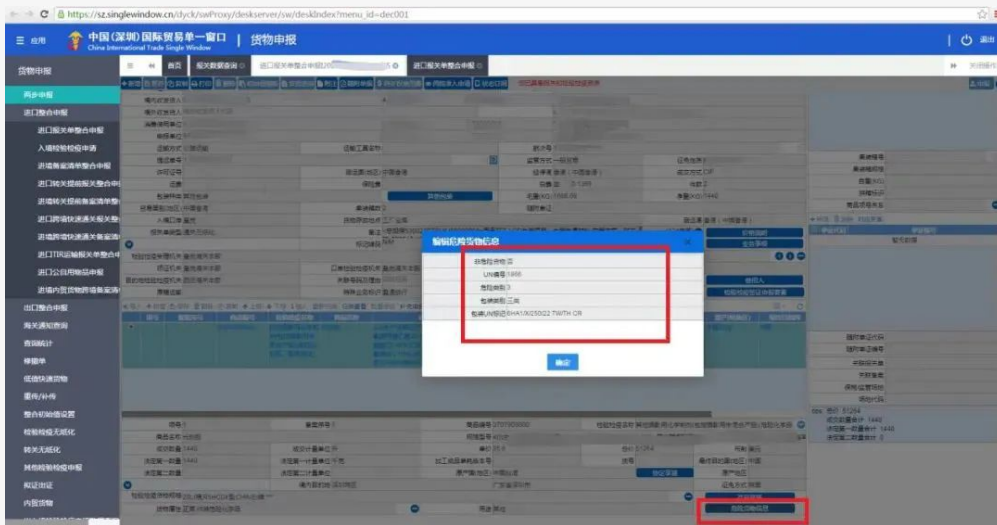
https://sz.singlewindow.cn/dyck/swProxy/deskserver/sw/deskIndex?menu_id=dec001

应用

中国(深圳)国际贸易单一窗口
China International Trade Single Window

货物申报

退出

货物申报

首页

报关数据查询

进口报关单整合申报

两步申报

进口整合申报

进口报关单整合申报

入境检验检疫申请

进境备案清单整合申报

进口转关提前报关整合申报

进境转关提前备案清单整合申报

进口跨境快速通关报关整合申报

进境跨境快速通关备案清单整合申报

进口TIR运输报关单整合申报

进口公自用物品申报

进境内贸货物跨境备案清单

出口整合申报

海关通知查询

查询统计

移箱单

低值快速货物

重传/补传

整合初始值设置

检验检疫无纸化

转关无纸化

其他检验检疫申报

税证业务

内贸货物

编辑危险货物信息

非危险化学品 否

UN编号 1866

危险货物类别 3

包装类别 三类

包装UN标记 EHA1A/X/250/22 T/WTH OR

确定

危险货物信息